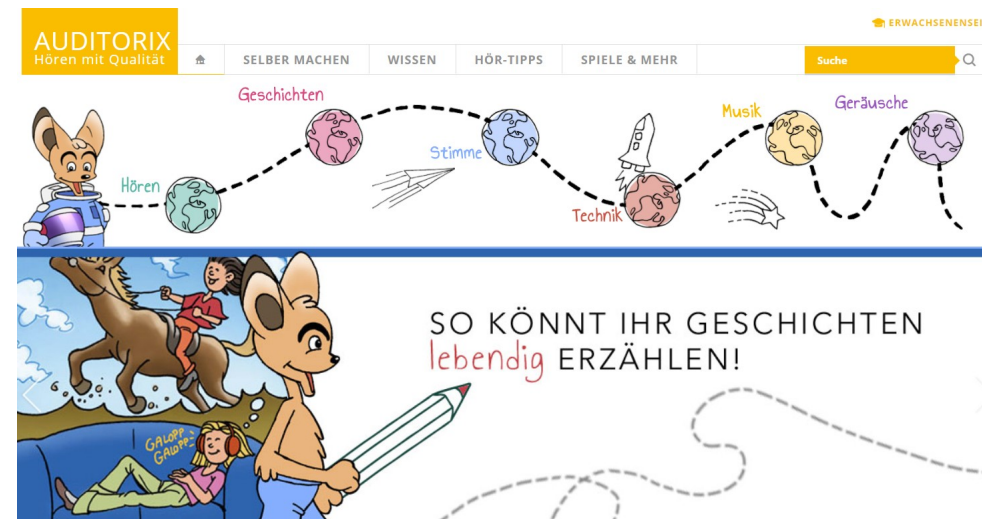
AUDITORIX
Hören mit Qualität

ERWACHSENENSE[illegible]

SELBER MACHEN
WISSEN
HÖR-TIPPS
SPIELE & MEHR
Suche

Geschichten
Hören
Stimme
Technik
Musik
Geräusche

SO KÖNNT IHR GESCHICHTEN lebendig ERZÄHLEN!

GALOPP GALOPP